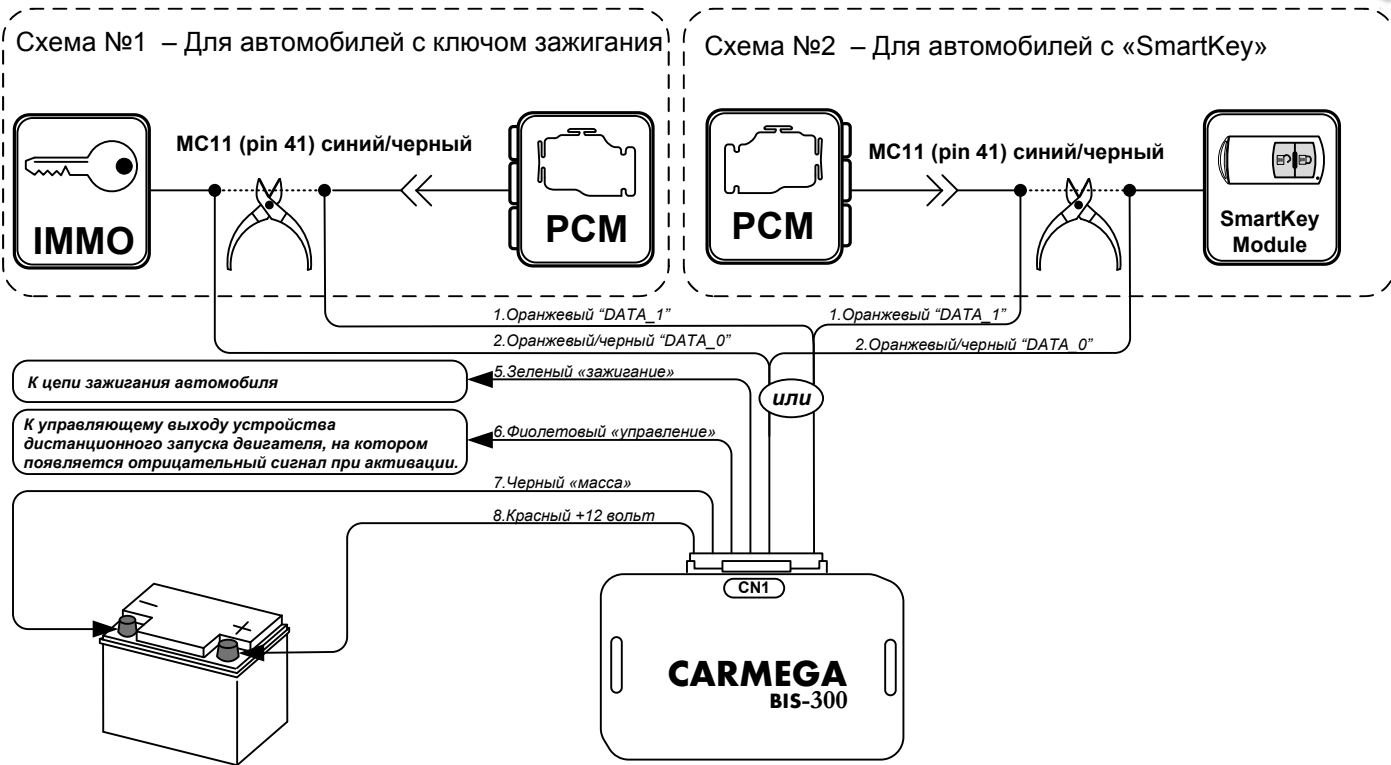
Схема №1 – Для автомобилей с ключом зажигания

IMMO

MC11 (pin 41) синий/черный

PCM

Схема №2 – Для автомобилей с «SmartKey»

PCM

MC11 (pin 41) синий/черный

SmartKey Module

1.Оранжевый "DATA_1"

2.Оранжевый/черный "DATA_0"

1.Оранжевый "DATA_1"

2.Оранжевый/черный "DATA_0"

или

К цепи зажигания автомобиля

5.Зеленый «зажигание»

К управляющему выходу устройства дистанционного запуска двигателя, на котором появляется отрицательный сигнал при активации.

6.Фиолетовый «управление»

7.Черный «масса»

8.Красный +12 вольт

–

+

CN1

CARMEGA
BIS-300